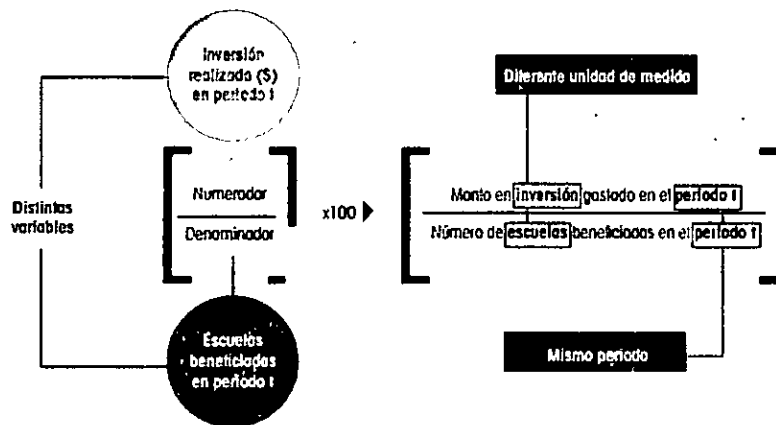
Inversión realizada ($) en período t

Distintas variables

Numerador

Denominador

x100

Escuelas beneficiadas en período t

Diferente unidad de medida

Monto en inversión gastado en el período t

Número de escuelas beneficiadas en el período t

Mismo período